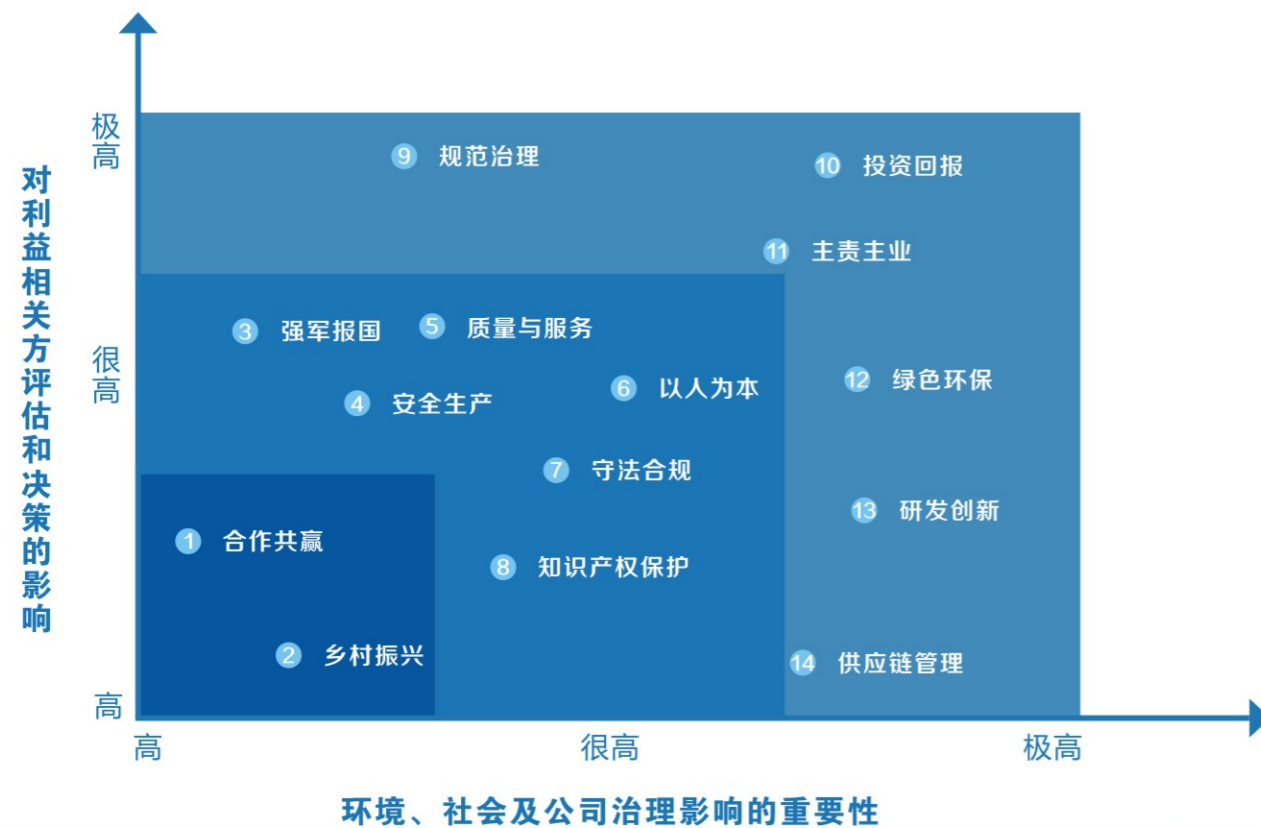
对利益相关方评估和决策的影响

极高
很高
高

9 规范治理
10 投资回报
11 主责主业
3 强军报国
5 质量与服务
6 以人为本
12 绿色环保
4 安全生产
7 守法合规
1 合作共赢
13 研发创新
8 知识产权保护
2 乡村振兴
14 供应链管理

高
很高
极高

环境、社会及公司治理影响的重要性